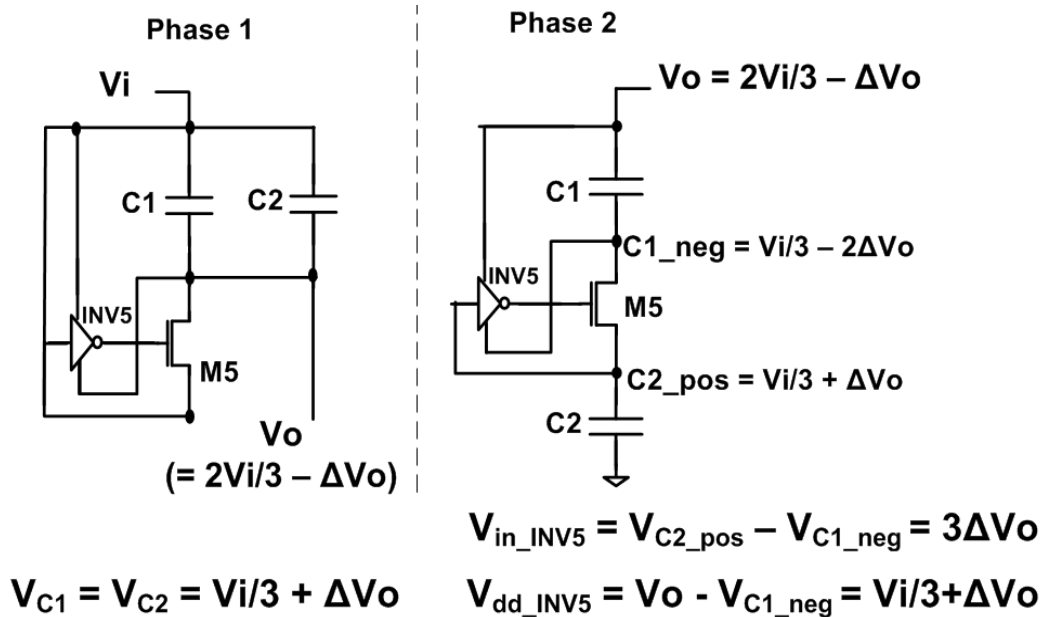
Phase 1

Vi

C1

C2

INV5

M5

Vo

(= 2Vi/3 – ΔVo)

Phase 2

Vo = 2Vi/3 – ΔVo

C1

C1_neg = Vi/3 – 2ΔVo

INV5

M5

C2_pos = Vi/3 + ΔVo

C2

$V_{in\_INV5} = V_{C2\_pos} – V_{C1\_neg} = 3\Delta Vo$

$V_{C1} = V_{C2} = Vi/3 + \Delta Vo$

$V_{dd\_INV5} = Vo - V_{C1\_neg} = Vi/3+\Delta Vo$